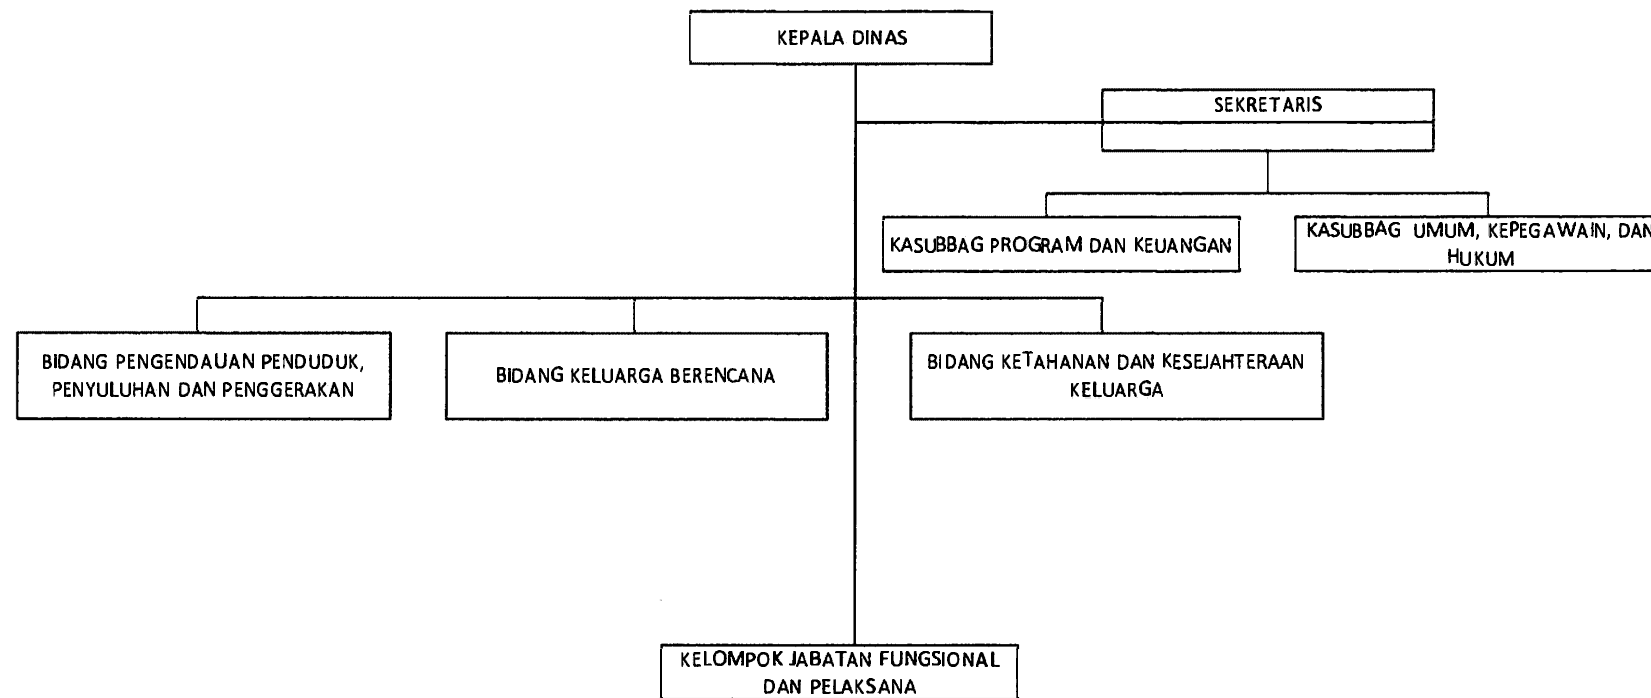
KEPALA DINAS

SEKRETARIS

KASUBBAG PROGRAM DAN KEUANGAN

KASUBBAG UMUM, KEPEGAWAIN, DAN HUKUM

BIDANG PENGENDAUAN PENDUDUK, PENYULUHAN DAN PENGGERAKAN

BIDANG KELUARGA BERENCANA

BIDANG KETAHANAN DAN KESEJAHTERAAN KELUARGA

KELOMPOK JABATAN FUNGSIONAL DAN PELAKSANA